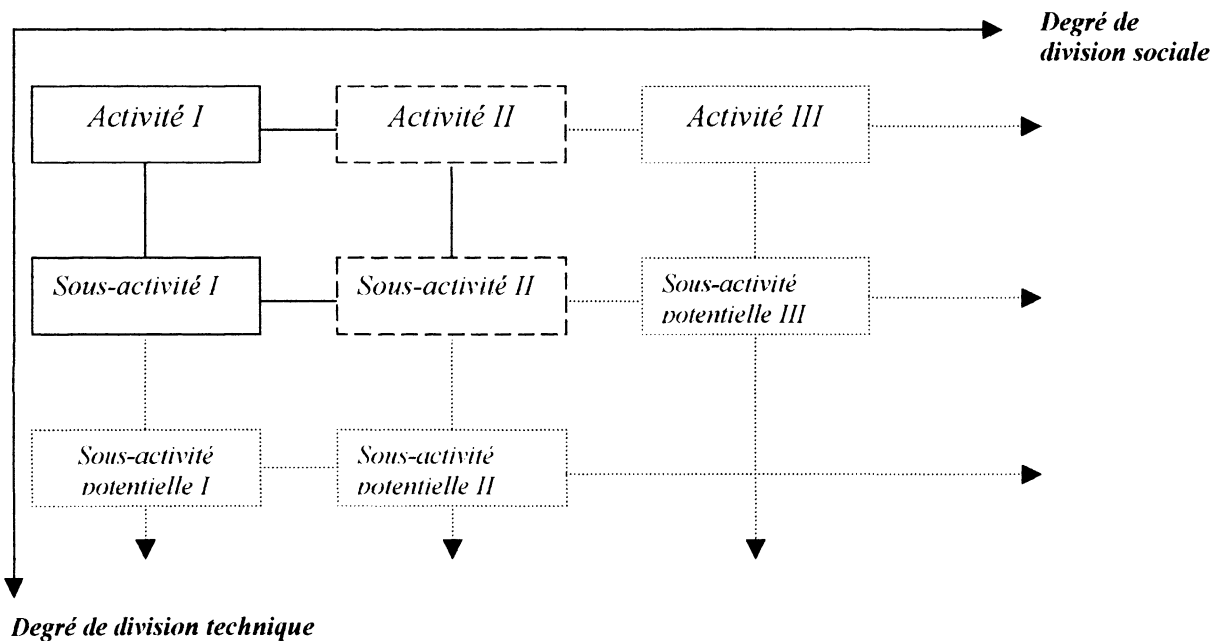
Degré de division sociale

Activité I

Activité II

Activité III

Sous-activité I

Sous-activité II

Sous-activité potentielle III

Sous-activité potentielle I

Sous-activité potentielle II

Degré de division technique